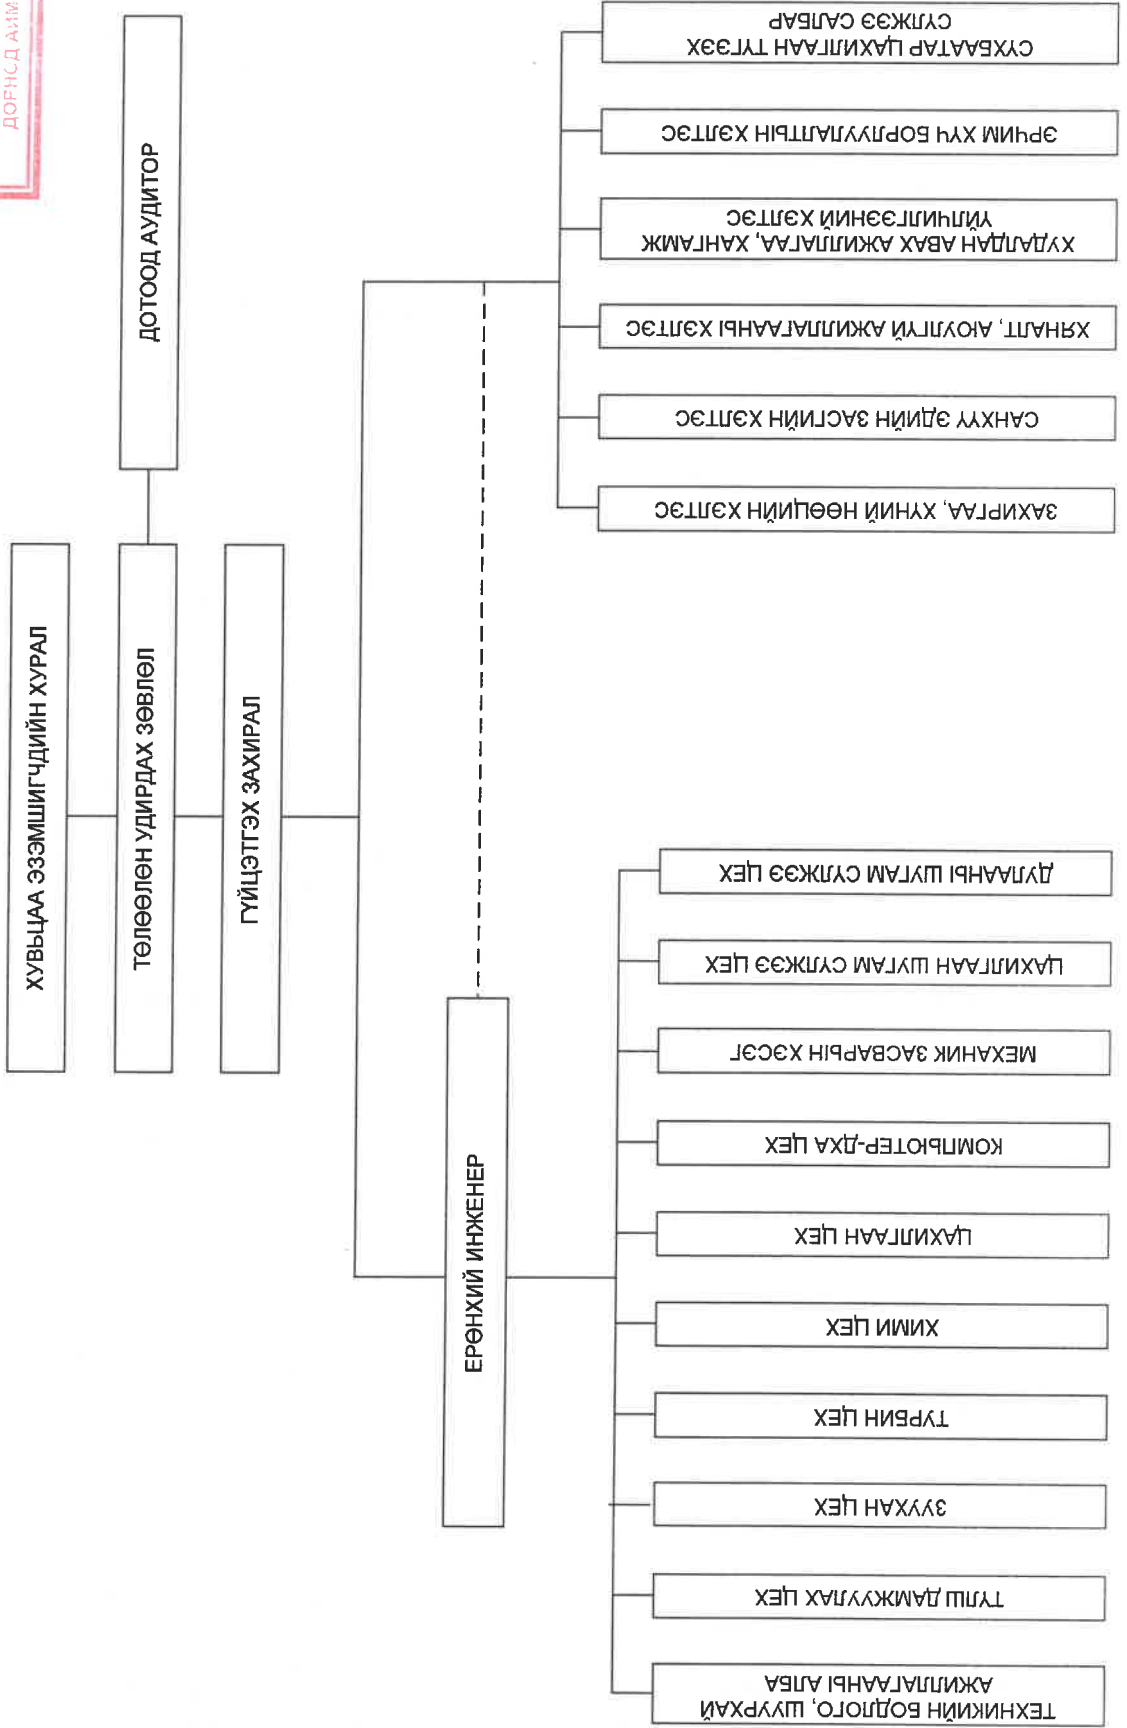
ХУВЬЦАА ЭЗЭМШИГЧДИЙН ХУРАЛ

ТӨЛӨӨЛӨН УДИРДАХ ЗӨВЛӨЛ

ДОТООД АУДИТОР

ГҮЙЦЭТГЭХ ЗАХИРАЛ

СУХБААТАР ЦАХИЛГААН ТҮГЭЭХ СҮЛЖЭЭ САЛБАР

ЭРЧИМ ХҮЧ БОРЛУУЛАЛТЫН ХЭЛТЭС

ХУДАЛДАН АВАХ АЖИЛЛАГАА, ХАНГАМЖ ҮЙЛЧИЛГЭЭНИЙ ХЭЛТЭС

ХЯНАЛТ, АЮУЛГҮЙ АЖИЛЛАГААНЫ ХЭЛТЭС

САНХҮҮ ЭДИЙН ЗАСГИЙН ХЭЛТЭС

ЗАХИРГАА, ХҮНИЙ НӨӨЦИЙН ХЭЛТЭС

ЕРӨНХИЙ ИНЖЕНЕР

ДУЛААНЫ ШУГАМ СҮЛЖЭЭ ЦЕХ

ЦАХИЛГААН ШУГАМ СҮЛЖЭЭ ЦЕХ

МЕХАНИК ЗАСВАРЫН ХЭСЭГ

КОМПЬЮТЕР-ДХА ЦЕХ

ЦАХИЛГААН ЦЕХ

ХИМИ ЦЕХ

ТУРБИН ЦЕХ

ЗУУХАН ЦЕХ

ТҮЛШ ДАМЖУУЛАХ ЦЕХ

ТЕХНИКИЙН БОДЛОГО, ШУУРХАЙ АЖИЛЛАГААНЫ АЛБА

ДОРНОД АЙМ